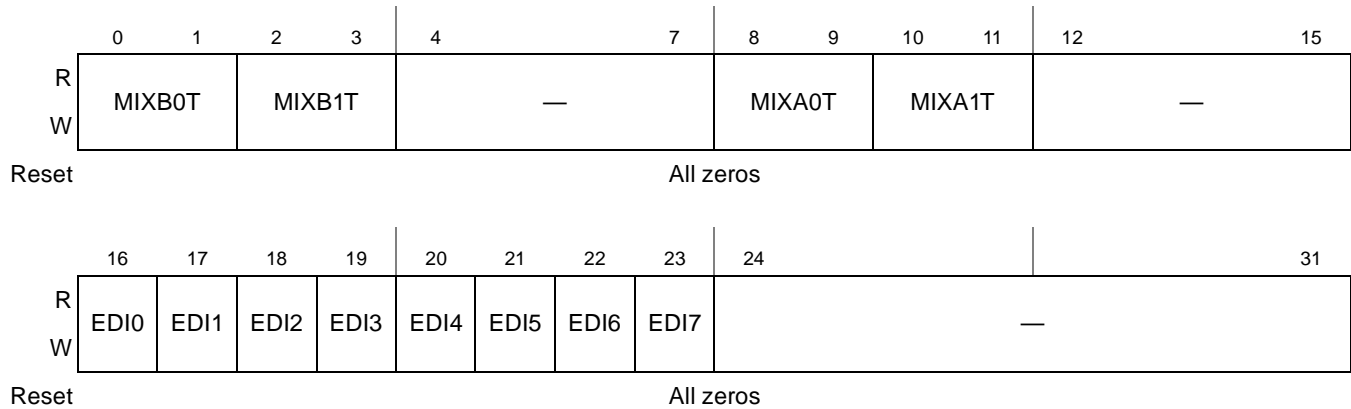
| | 0 1 | 2 3 | 4 7 | 8 9 | 10 11 | 12 15 |
|---|---|---|---|---|---|---|
| R W | MIXB0T | MIXB1T | — | MIXA0T | MIXA1T | — |

Reset All zeros

| | 16 | 17 | 18 | 19 | 20 | 21 | 22 | 23 | 24 31 |
|---|---|---|---|---|---|---|---|---|---|
| R W | EDI0 | EDI1 | EDI2 | EDI3 | EDI4 | EDI5 | EDI6 | EDI7 | — |

Reset All zeros